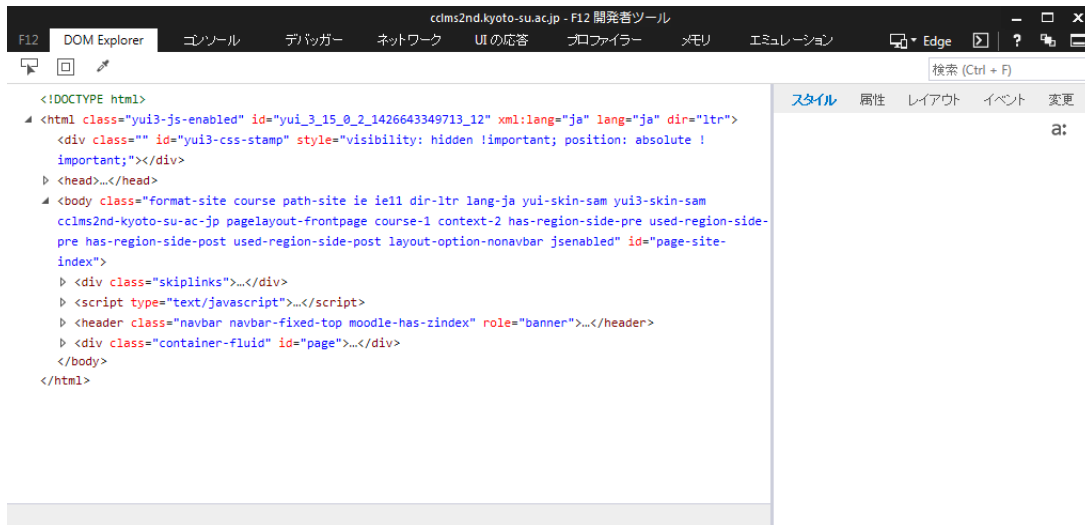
cclms2nd.kyoto-su.ac.jp - F12 開発者ツール

F12 DOM Explorer コンソール デバッガー ネットワーク UI の応答 プロファイラー メモリ エミュレーション Edge ?

検索 (Ctrl + F)

<!DOCTYPE html>
<html class="yui3-js-enabled" id="yui_3_15_0_2_1426643349713_12" xml:lang="ja" lang="ja" dir="ltr">
<div class="" id="yui3-css-stamp" style="visibility: hidden !important; position: absolute !important;"></div>
<head>…</head>
<body class="format-site course path-site ie ie11 dir-ltr lang-ja yui-skin-sam yui3-skin-sam cclms2nd-kyoto-su-ac-jp pagelayout-frontpage course-1 context-2 has-region-side-pre used-region-side-pre has-region-side-post used-region-side-post layout-option-nonavbar jsenabled" id="page-site-index">
<div class="skiplinks">…</div>
<script type="text/javascript">…</script>
<header class="navbar navbar-fixed-top moodle-has-zindex" role="banner">…</header>
<div class="container-fluid" id="page">…</div>
</body>
</html>

スタイル 属性 レイアウト イベント 変更

a: